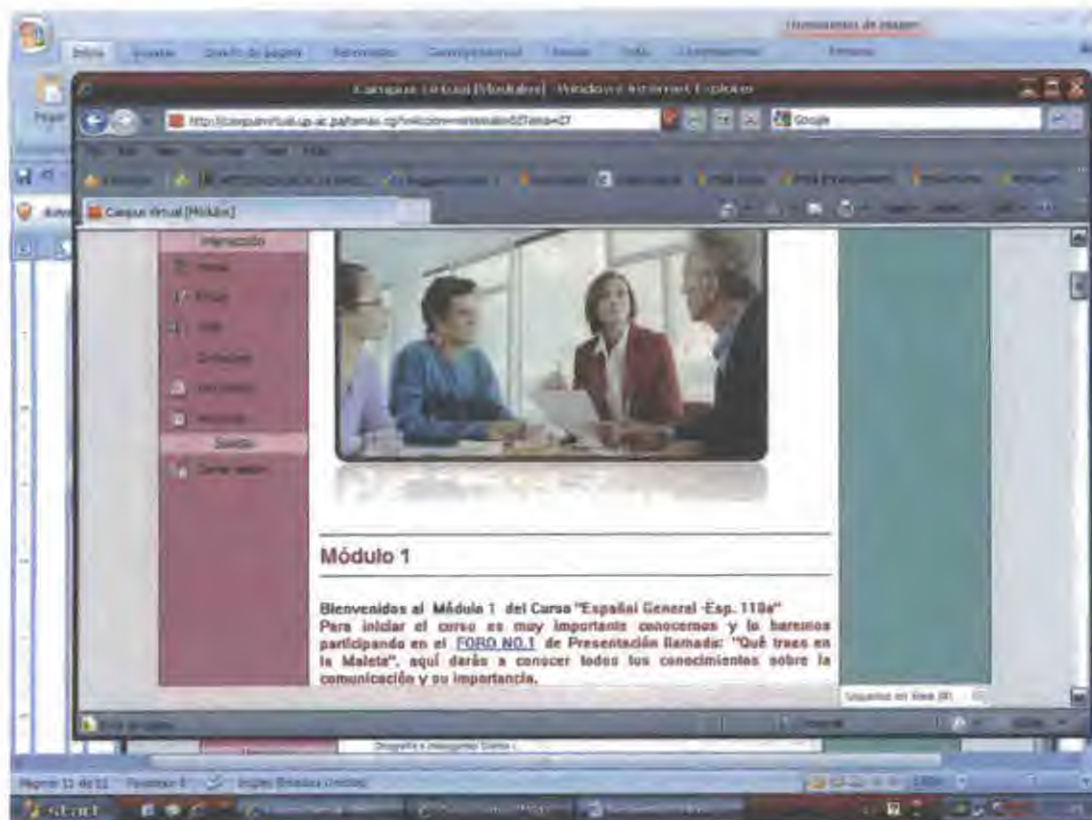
Herramientas de imagen

Inicio Insertar Diseño de página Referencias Correspondencia Revisar Vista Complementos Formato

Campus Virtual [Módulos] - Windows Internet Explorer

http://campusvirtual.up.ac.pa/tamao.cgi?seccion=verModulo&Tema=27

Google

Campus Virtual [Módulos]

Navegación

Inicio

Enviar

Chat

Evaluación

Servicio

Cerrar sesión

Módulo 1

Bienvenidos al Módulo 1 del Curso "Español General -Esp. 110a"

Para iniciar el curso es muy importante conocernos y lo haremos participando en el FORO NO.1 de Presentación llamado: "Qué traes en la Maleta", aquí darás a conocer todos tus conocimientos sobre la comunicación y su importancia.

Siguiente en línea (0)

Internet

Biografía e imagen del tutor (...)

Página 13 de 33 Palabras: 5 Inglés (Estados Unidos)

start